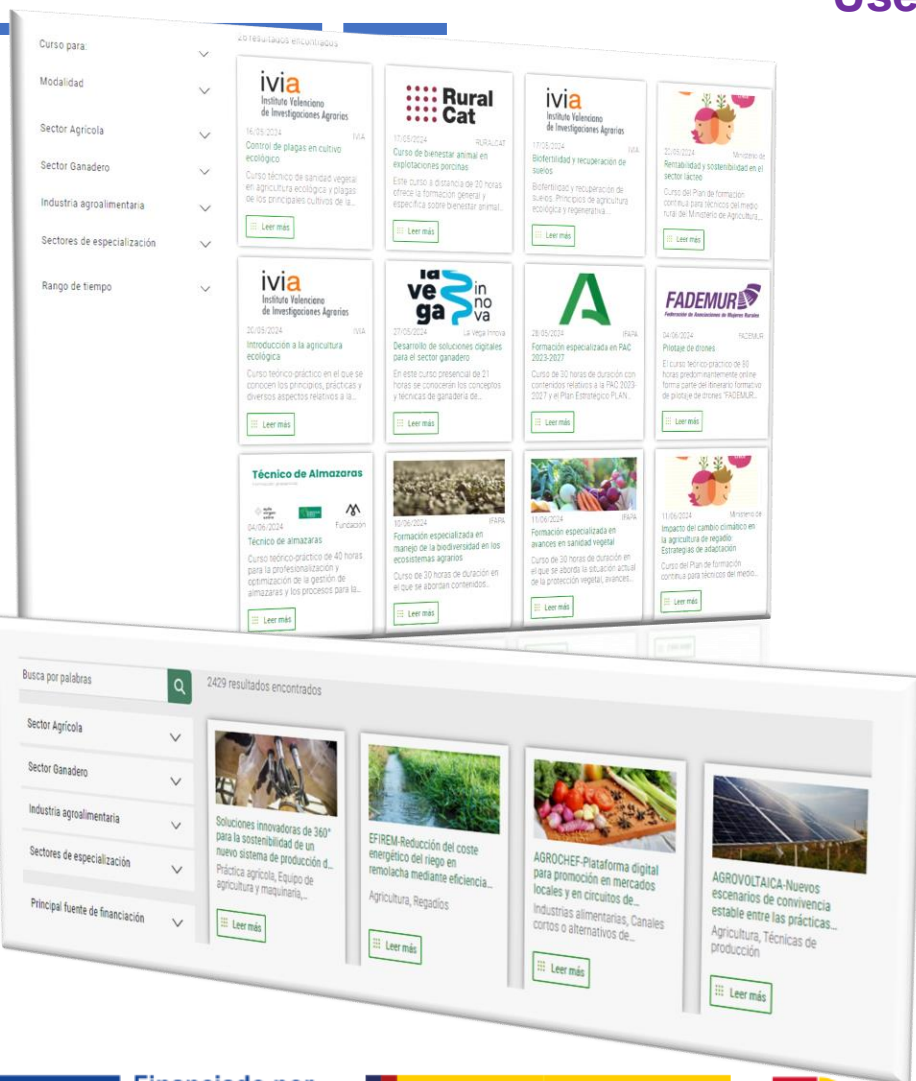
Usc

Curso para:
Modalidad
Sector Agrícola
Sector Ganadero
Industria agroalimentaria
Sectores de especialización
Rango de tiempo

26 resultados encontrados

ivia Instituto Valenciano de Investigaciones Agrarias
16/05/2024 IVIA
Control de plagas en cultivo ecológico
Curso técnico de sanidad vegetal en agricultura ecológica y plagas de los principales cultivos de la...
Leer más

Rural Cat
17/05/2024 RURALCAT
Curso de bienestar animal en explotaciones porcinas
Este curso a distancia de 30 horas ofrece la formación general y específica sobre bienestar animal...
Leer más

ivia Instituto Valenciano de Investigaciones Agrarias
17/05/2024 IVIA
Biofertilidad y recuperación de suelos
Biofertilidad y recuperación de suelos. Principios de agricultura ecológica y regenerativa...
Leer más

20/05/2024 Ministerio de
Rentabilidad y sostenibilidad en el sector lácteo
Curso del Plan de formación continua para técnicos del medio rural del Ministerio de Agricultura,...
Leer más

ivia Instituto Valenciano de Investigaciones Agrarias
20/05/2024 IVIA
Introducción a la agricultura ecológica
Curso teórico-práctico en el que se conocen los principios, prácticas y diversos aspectos relativos a la...
Leer más

la vega innova
27/05/2024 La Vega Innova
Desarrollo de soluciones digitales para el sector ganadero
En este curso presencial de 21 horas se conocerán los conceptos y técnicas de ganadería de...
Leer más

28/05/2024 IFAPA
Formación especializada en PAC 2023-2027
Curso de 30 horas de duración con contenidos relativos a la PAC 2023-2027 y el Plan Estratégico PLAN...
Leer más

FADEMUR Federación de Asociaciones de Mujeres Rurales
04/06/2024 FADEMUR
Pilotaje de drones
El curso teórico-práctico de 80 horas predominantemente online forma parte del itinerario formativo de pilotaje de drones "FADEMUR...
Leer más

Técnico de Almazaras
Fundación
04/06/2024
Técnico de almazaras
Curso teórico-práctico de 40 horas para la profesionalización y optimización de la gestión de almazaras y los procesos para la...
Leer más

10/06/2024 IFAPA
Formación especializada en manejo de la biodiversidad en los ecosistemas agrarios
Curso de 30 horas de duración en el que se abordan contenidos...
Leer más

11/06/2024 IFAPA
Formación especializada en avances en sanidad vegetal
Curso de 30 horas de duración en el que se aborda la situación actual de la protección vegetal, avances...
Leer más

11/06/2024 Ministerio de
Impacto del cambio climático en la agricultura de regadío: Estrategias de adaptación
Curso del Plan de formación continua para técnicos del medio...
Leer más

Busca por palabras
2429 resultados encontrados
Sector Agrícola
Sector Ganadero
Industria agroalimentaria
Sectores de especialización
Principal fuente de financiación

Soluciones innovadoras de 360° para la sostenibilidad de un nuevo sistema de producción d...
Práctica agrícola, Equipo de agricultura y maquinaria,...
Leer más

EFIREM-Reducción del coste energético del riego en remolacha mediante eficiencia...
Agricultura, Regadíos
Leer más

AGROCHEF-Plataforma digital para promoción en mercados locales y en circuitos de...
Industrias alimentarias, Canales cortos o alternativos de...
Leer más

AGROVOLTAICA-Nuevos escenarios de convivencia estable entre las prácticas...
Agricultura, Técnicas de producción
Leer más

Financiado por